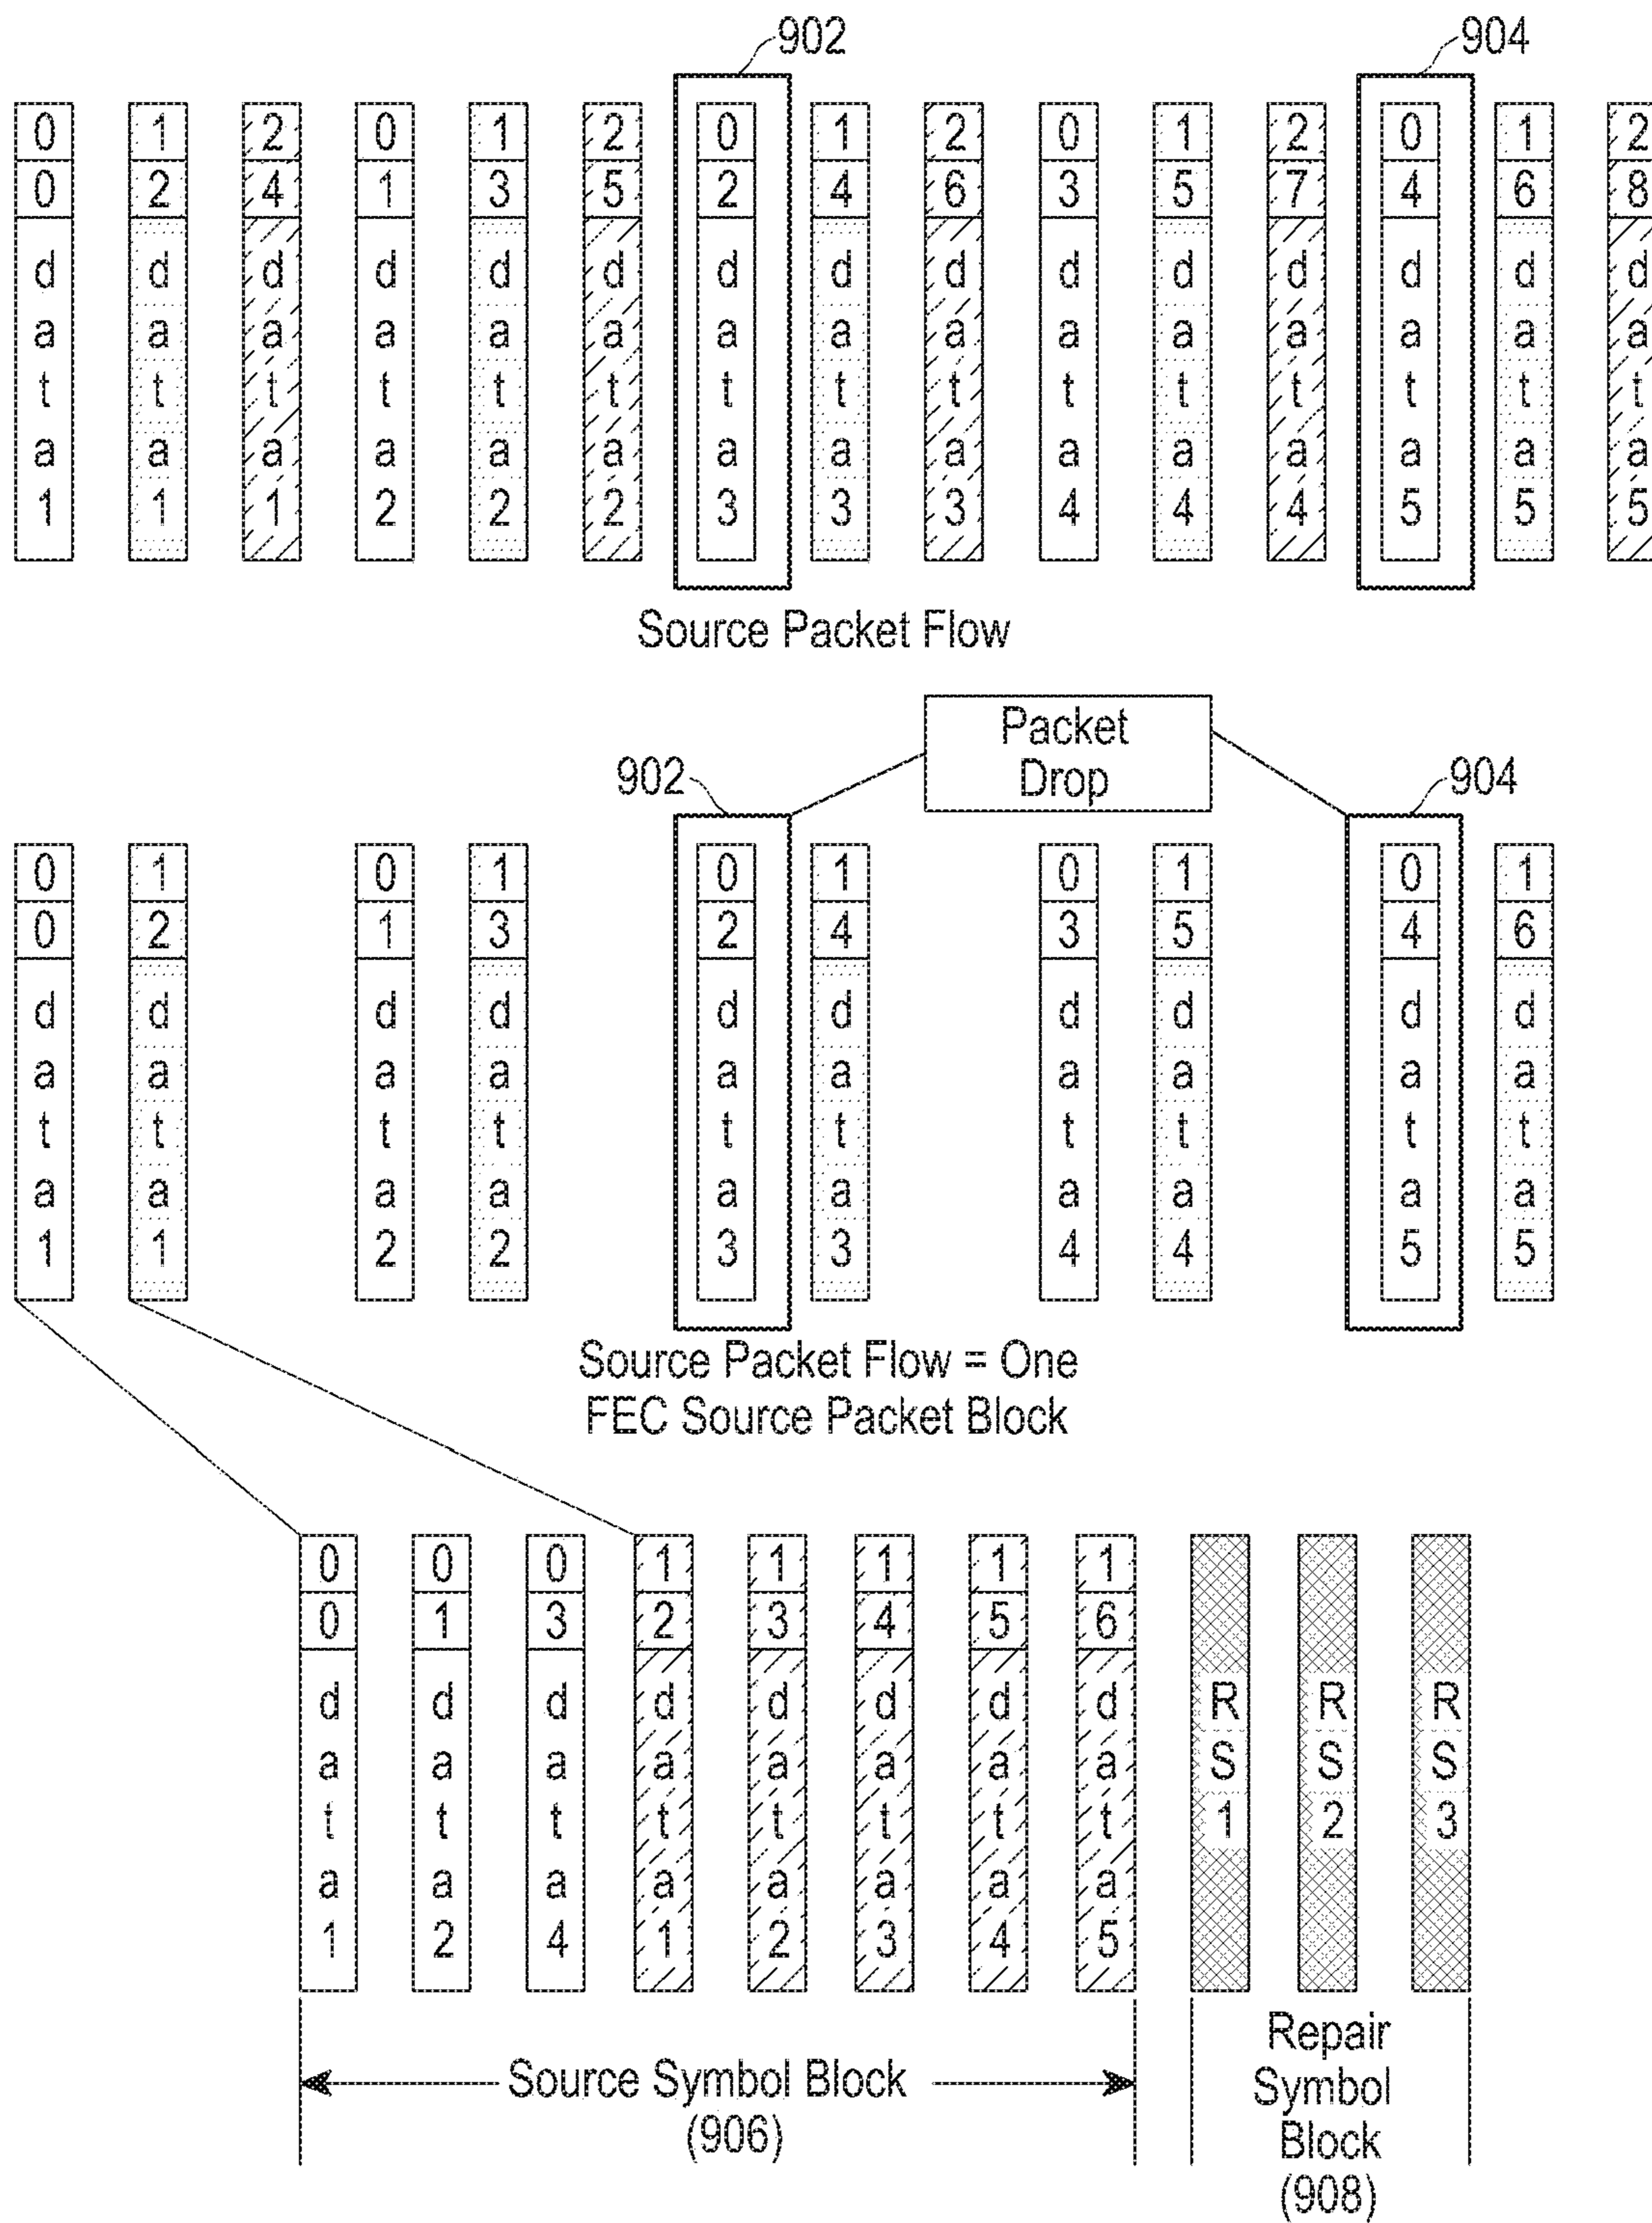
902

904

| 0 | 1 | 2 | 0 | 1 | 2 | 0 | 1 | 2 | 0 | 1 | 2 | 0 | 1 | 2 |
|---|---|---|---|---|---|---|---|---|---|---|---|---|---|---|
| 0 | 2 | 4 | 1 | 3 | 5 | 2 | 4 | 6 | 3 | 5 | 7 | 4 | 6 | 8 |
| data1 | data1 | data1 | data2 | data2 | data2 | data3 | data3 | data3 | data4 | data4 | data4 | data5 | data5 | data5 |

Source Packet Flow

Packet Drop

902

904

| 0 | 1 | 0 | 1 | 0 | 1 | 0 | 1 | 0 | 1 |
|---|---|---|---|---|---|---|---|---|---|
| 0 | 2 | 1 | 3 | 2 | 4 | 3 | 5 | 4 | 6 |
| data1 | data1 | data2 | data2 | data3 | data3 | data4 | data4 | data5 | data5 |

Source Packet Flow = One FEC Source Packet Block

| 0 | 0 | 0 | 1 | 1 | 1 | 1 | 1 | | | |
|---|---|---|---|---|---|---|---|---|---|---|
| 0 | 1 | 3 | 2 | 3 | 4 | 5 | 6 | | | |
| data1 | data2 | data4 | data1 | data2 | data3 | data4 | data5 | RS1 | RS2 | RS3 |

Source Symbol Block (906)

Repair Symbol Block (908)